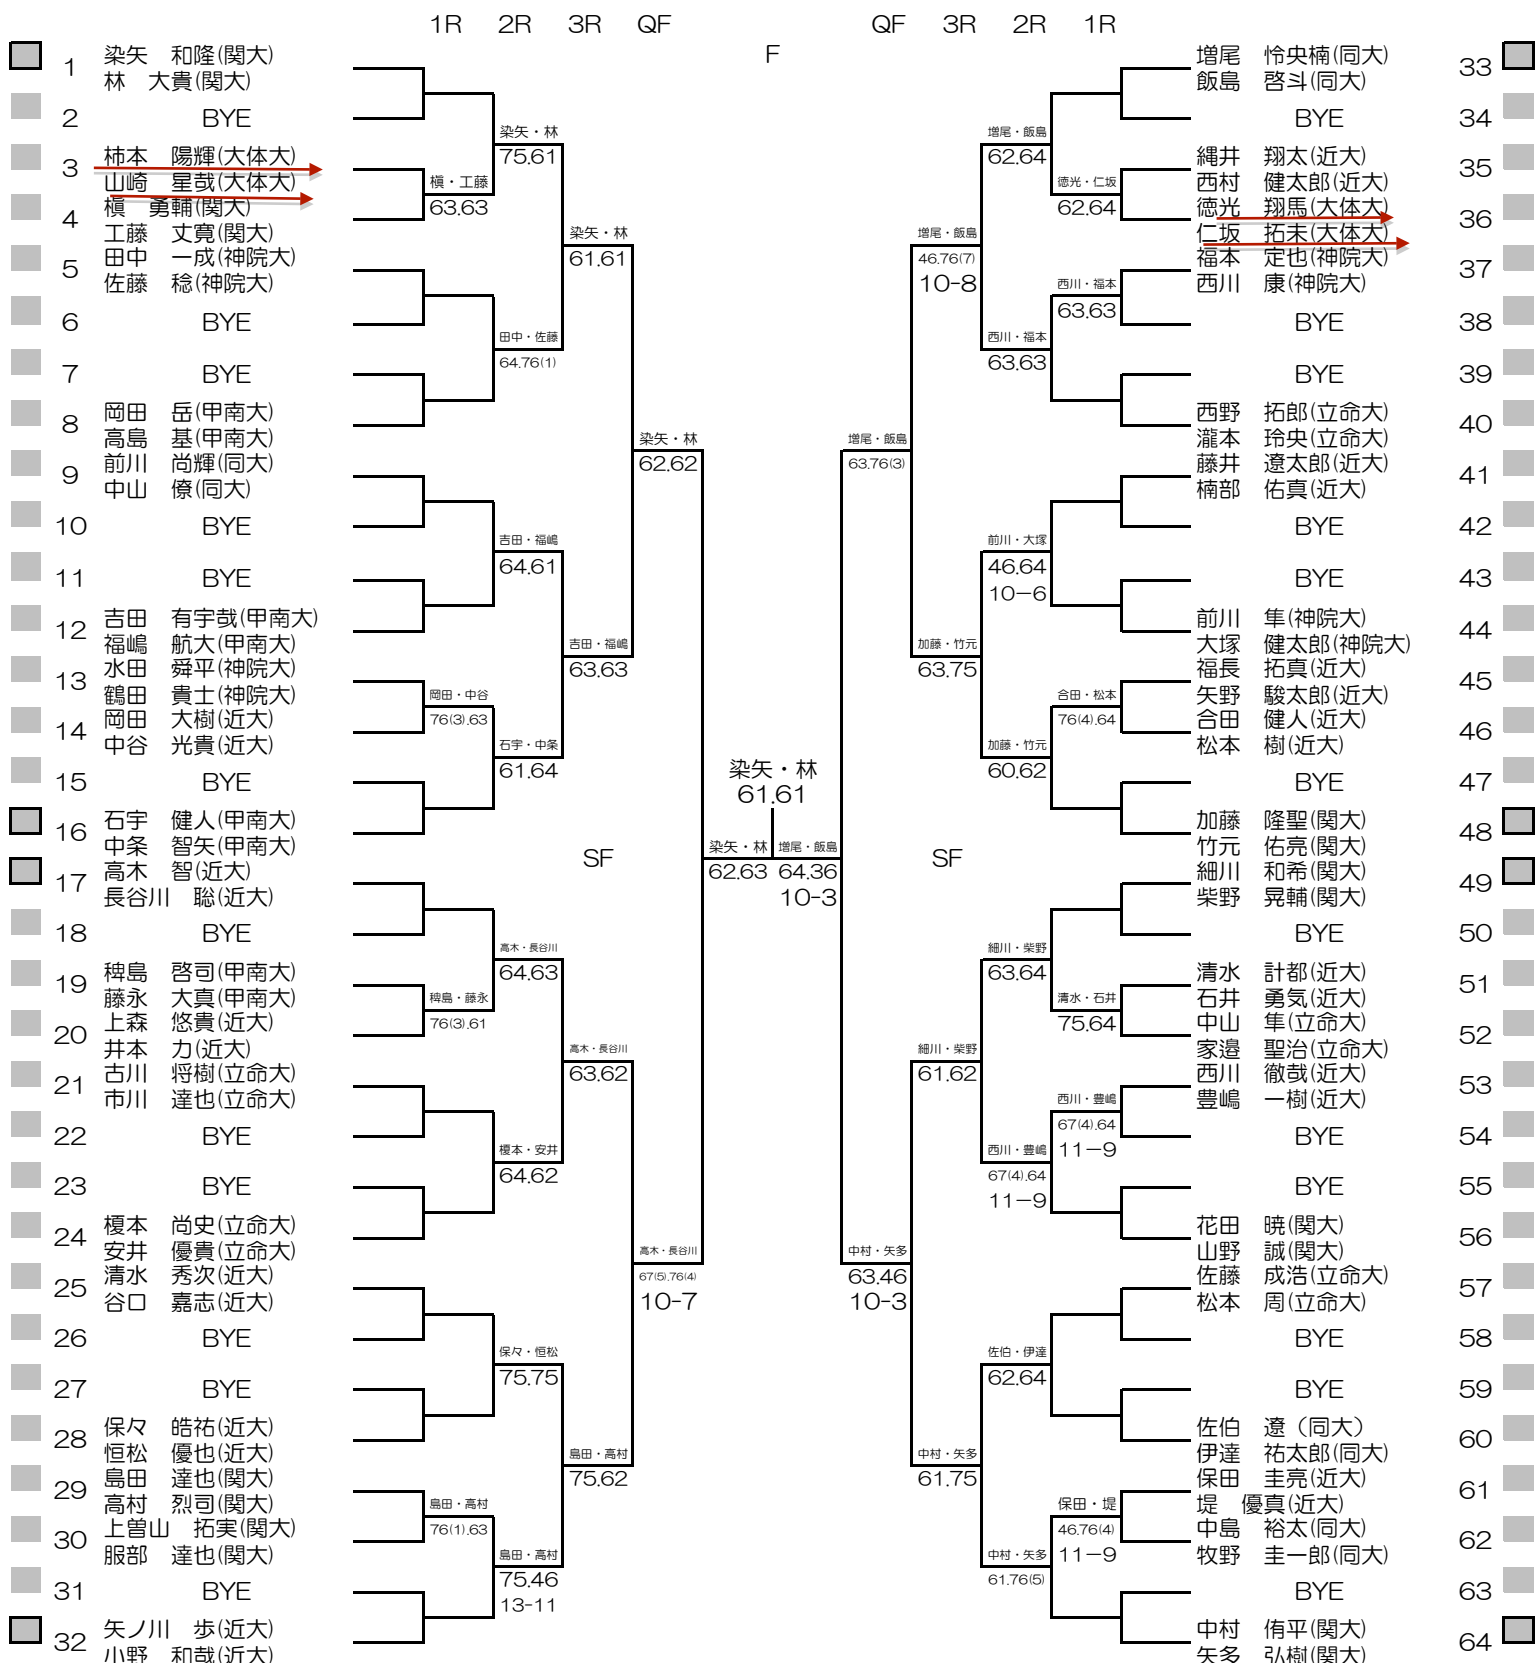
1R 2R 3R QF F QF 3R 2R 1R

1 染矢 和隆(関大) 林 大貴(関大)
2 BYE
3 柿本 陽輝(大体大) 山崎 星哉(大体大)
4 槇 勇輔(関大) 工藤 丈寛(関大)
5 田中 一成(神院大) 佐藤 稔(神院大)
6 BYE
7 BYE
8 岡田 岳(甲南大) 高島 基(甲南大)
9 前川 尚輝(同大) 中山 僚(同大)
10 BYE
11 BYE
12 吉田 有宇哉(甲南大) 福嶋 航大(甲南大)
13 水田 舜平(神院大) 鶴田 貴士(神院大)
14 岡田 大樹(近大) 中谷 光貴(近大)
15 BYE
16 石宇 健人(甲南大) 中条 智矢(甲南大)
17 高木 智(近大) 長谷川 聡(近大)
18 BYE
19 稗島 啓司(甲南大) 藤永 大真(甲南大)
20 上森 悠貴(近大) 井本 力(近大)
21 古川 将樹(立命大) 市川 達也(立命大)
22 BYE
23 BYE
24 榎本 尚史(立命大) 安井 優貴(立命大)
25 清水 秀次(近大) 谷口 嘉志(近大)
26 BYE
27 BYE
28 保々 皓祐(近大) 恒松 優也(近大)
29 島田 達也(関大) 高村 烈司(関大)
30 上曽山 拓実(関大) 服部 達也(関大)
31 BYE
32 矢ノ川 歩(近大) 小野 和哉(近大)

槇・工藤 63.63
染矢・林 75.61
田中・佐藤 64.76(1)
染矢・林 61.61
吉田・福嶋 64.61
岡田・中谷 76(3).63
吉田・福嶋 63.63
石宇・中条 61.64
染矢・林 62.62
高木・長谷川 64.63
稗島・藤永 76(3).61
高木・長谷川 63.62
榎本・安井 64.62
保々・恒松 75.75
島田・高村 76(1).63
島田・高村 75.62
島田・高村 75.46 13-11
高木・長谷川 67(5).76(4) 10-7
SF
染矢・林 62.63

染矢・林 61.61

増尾・飯島 64.36 10-3

33 増尾 怜央楠(同大) 飯島 啓斗(同大)
34 BYE
35 縄井 翔太(近大) 西村 健太郎(近大)
36 徳光 翔馬(大体大) 仁坂 拓未(大体大)
37 福本 定也(神院大) 西川 康(神院大)
38 BYE
39 BYE
40 西野 拓郎(立命大) 瀧本 玲央(立命大)
41 藤井 遼太郎(近大) 楠部 佑真(近大)
42 BYE
43 BYE
44 前川 隼(神院大) 大塚 健太郎(神院大)
45 福長 拓真(近大) 矢野 駿太郎(近大)
46 合田 健人(近大) 松本 樹(近大)
47 BYE
48 加藤 隆聖(関大) 竹元 佑亮(関大)
49 細川 和希(関大) 柴野 晃輔(関大)
50 BYE
51 清水 計都(近大) 石井 勇気(近大)
52 中山 隼(立命大) 家邉 聖治(立命大)
53 西川 徹哉(近大) 豊嶋 一樹(近大)
54 BYE
55 BYE
56 花田 暁(関大) 山野 誠(関大)
57 佐藤 成浩(立命大) 松本 周(立命大)
58 BYE
59 BYE
60 佐伯 遼 (同大) 伊達 祐太郎(同大)
61 保田 圭亮(近大) 堤 優真(近大)
62 中島 裕太(同大) 牧野 圭一郎(同大)
63 BYE
64 中村 侑平(関大) 矢多 弘樹(関大)

増尾・飯島 62.64
徳光・仁坂 62.64
増尾・飯島 46.76(7) 10-8
西川・福本 63.63
西川・福本 63.63
増尾・飯島 63.76(3)
前川・大塚 46.64 10-6
加藤・竹元 63.75
合田・松本 76(4).64
加藤・竹元 60.62
SF
細川・柴野 63.64
清水・石井 75.64
細川・柴野 61.62
西川・豊嶋 67(4).64 11-9
西川・豊嶋 67(4).64 11-9
中村・矢多 63.46 10-3
佐伯・伊達 62.64
中村・矢多 61.75
保田・堤 46.76(4) 11-9
中村・矢多 61.76(5)